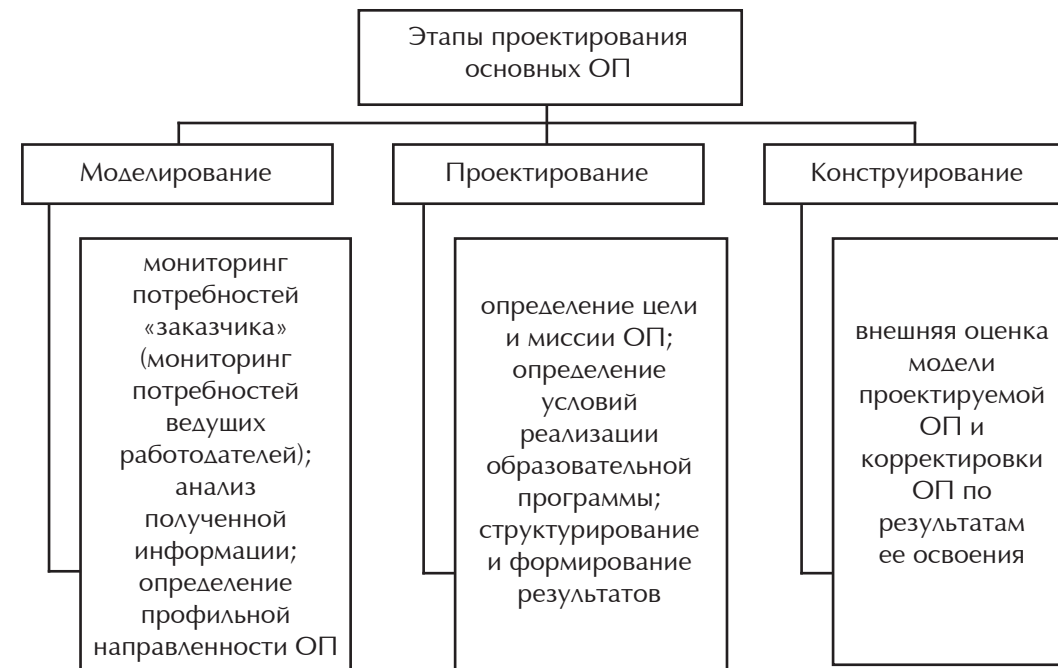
Этапы проектирования основных ОП

Моделирование

Проектирование

Конструирование

мониторинг потребностей «заказчика» (мониторинг потребностей ведущих работодателей); анализ полученной информации; определение профильной направленности ОП

определение цели и миссии ОП; определение условий реализации образовательной программы; структурирование и формирование результатов

внешняя оценка модели проектируемой ОП и корректировки ОП по результатам ее освоения